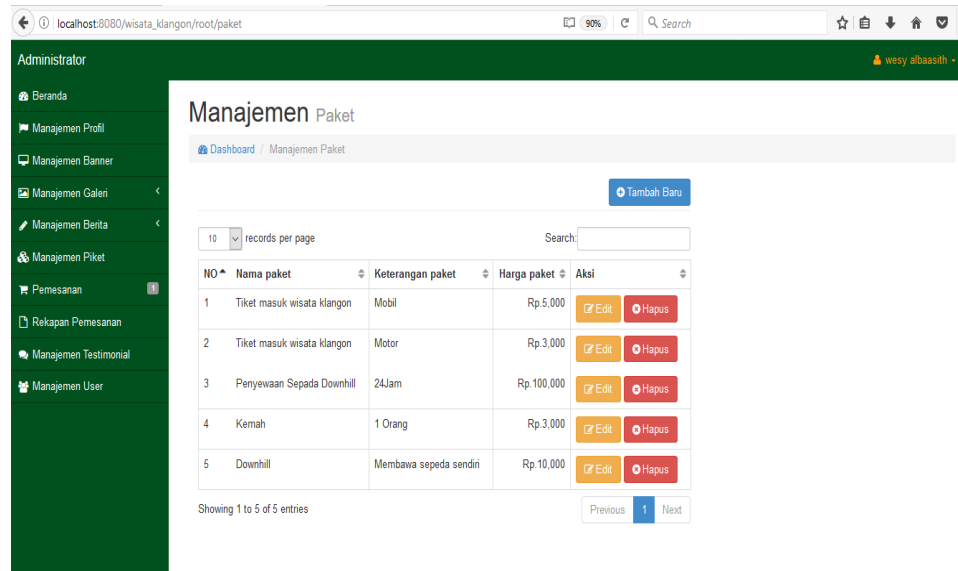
localhost:8080/wisata_klangon/root/paket

90%

Search

Administrator

wesy albaasith

Beranda

Manajemen Profil

Manajemen Banner

Manajemen Galeri

Manajemen Berita

Manajemen Piket

Pemesanan 1

Rekapan Pemesanan

Manajemen Testimonial

Manajemen User

Manajemen Paket

Dashboard / Manajemen Paket

Tambah Baru

10 records per page

Search:

| NO | Nama paket | Keterangan paket | Harga paket | Aksi |
|---|---|---|---|---|
| 1 | Tiket masuk wisata klangon | Mobil | Rp.5,000 | Edit Hapus |
| 2 | Tiket masuk wisata klangon | Motor | Rp.3,000 | Edit Hapus |
| 3 | Penyewaan Sepada Downhill | 24Jam | Rp.100,000 | Edit Hapus |
| 4 | Kemah | 1 Orang | Rp.3,000 | Edit Hapus |
| 5 | Downhill | Membawa sepeda sendiri | Rp.10,000 | Edit Hapus |

Showing 1 to 5 of 5 entries

Previous 1 Next